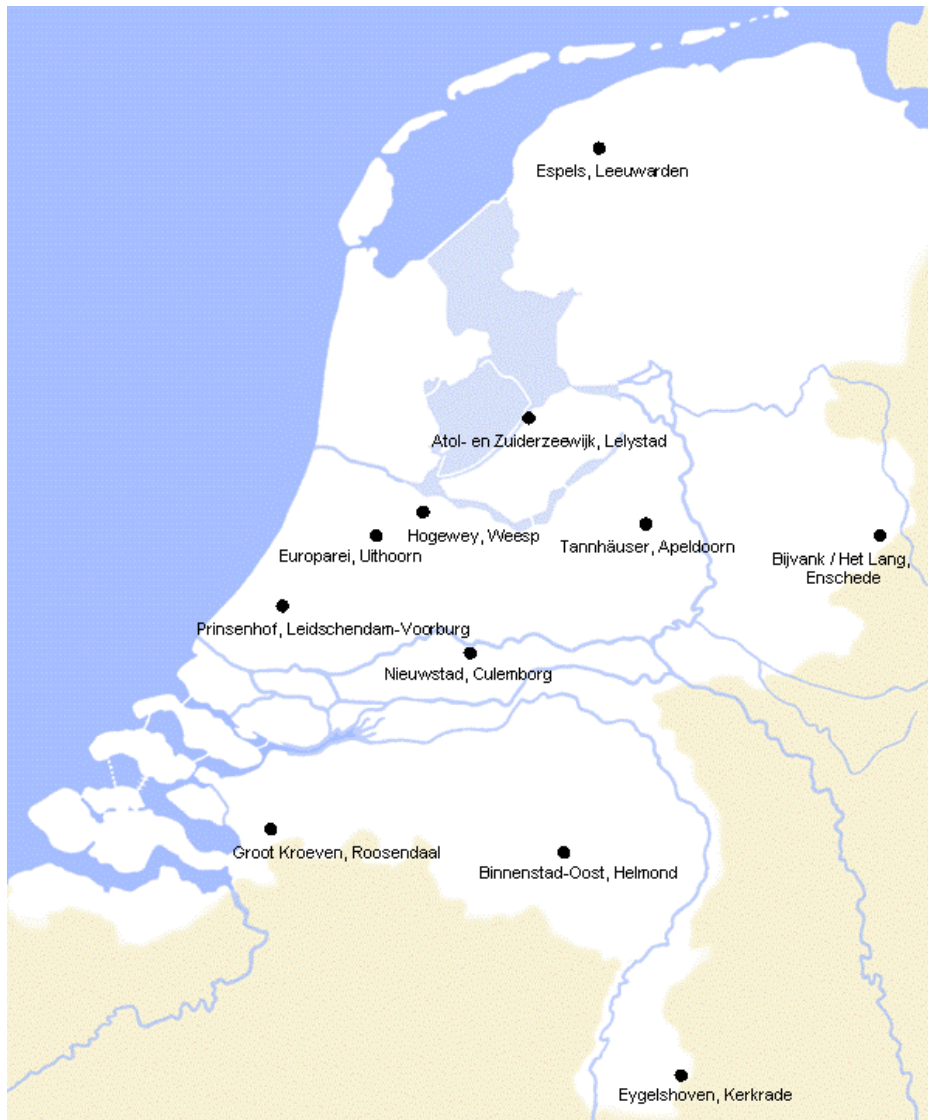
Espels, Leeuwarden

Atol- en Zuiderzeewijk, Lelystad

Hogewey, Weesp

Europarei, Uithoorn

Tannhäuser, Apeldoorn

Bijvank / Het Lang, Enschede

Prinsenhof, Leidschendam-Voorburg

Nieuwstad, Culemborg

Groot Kroeven, Roosendaal

Binnenstad-Oost, Helmond

Eygelshoven, Kerkrade